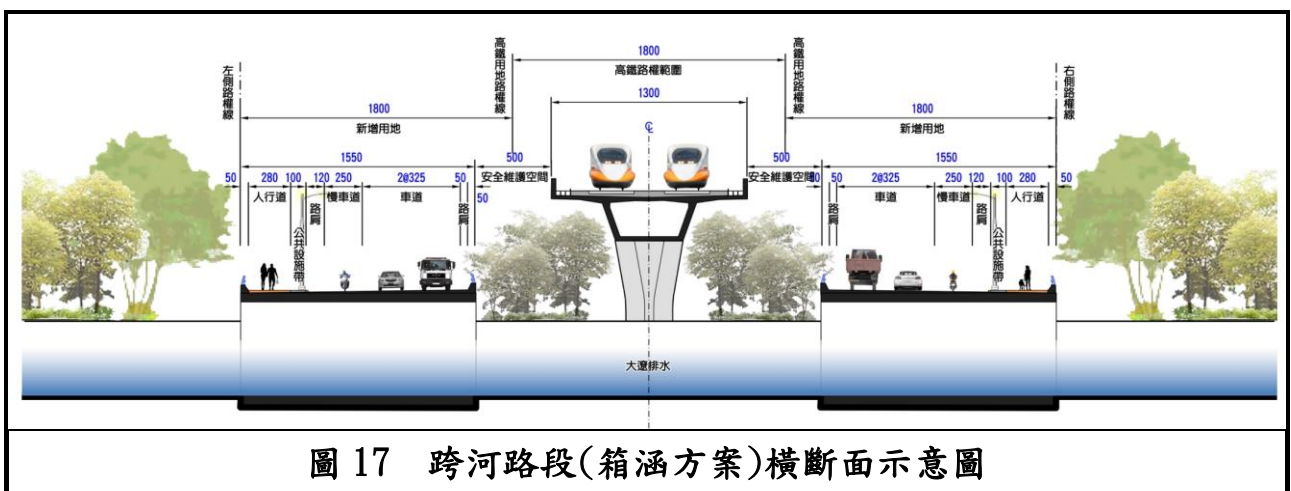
左側路權線

高鐵用地路權線

1800

高鐵路權範圍

高鐵用地路權線

右側路權線

1800

新增用地

1300

℄

1800

新增用地

1550

500

安全維護空間

500

安全維護空間

1550

50 280 100 120 250 2@325 50

人行道 路肩 慢車道 車道 路肩

公共設施帶

50

50 50 2@325 250 120 100 280 50

路肩 車道 慢車道 路肩 人行道

公共設施帶

大潭排水

圖 17　跨河路段(箱涵方案)橫斷面示意圖